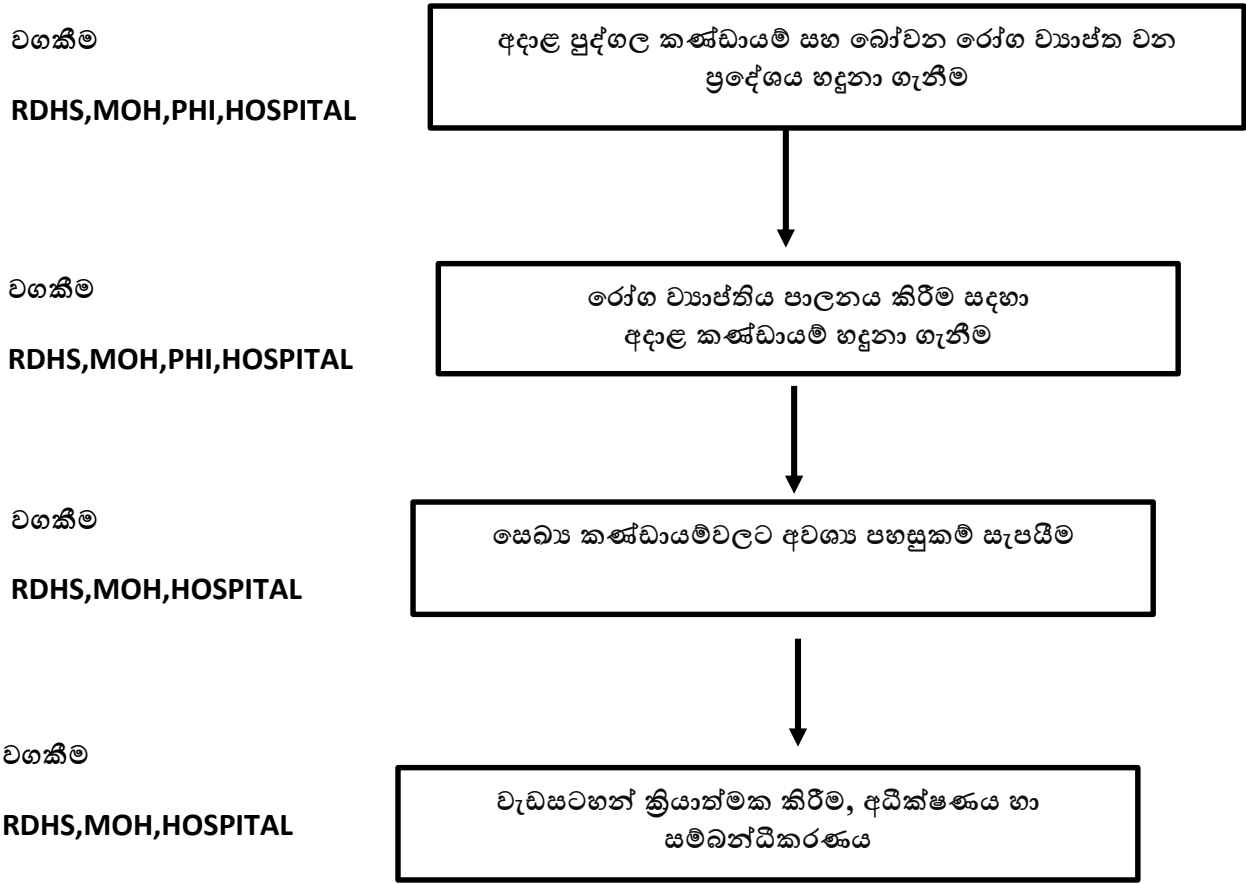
වගකීම

RDHS,MOH,PHI,HOSPITAL

අදාළ පුද්ගල කණ්ඩායම් සහ බෝවන රෝග ව්‍යාප්ත වන ප්‍රදේශය හදුනා ගැනීම

වගකීම

RDHS,MOH,PHI,HOSPITAL

රෝග ව්‍යාප්තිය පාලනය කිරීම සදහා අදාළ කණ්ඩායම් හදුනා ගැනීම

වගකීම

RDHS,MOH,HOSPITAL

සෞඛ්‍ය කණ්ඩායම්වලට අවශ්‍ය පහසුකම් සැපයීම

වගකීම

RDHS,MOH,HOSPITAL

වැඩසටහන් ක්‍රියාත්මක කිරීම, අධීක්ෂණය හා සම්බන්ධීකරණය